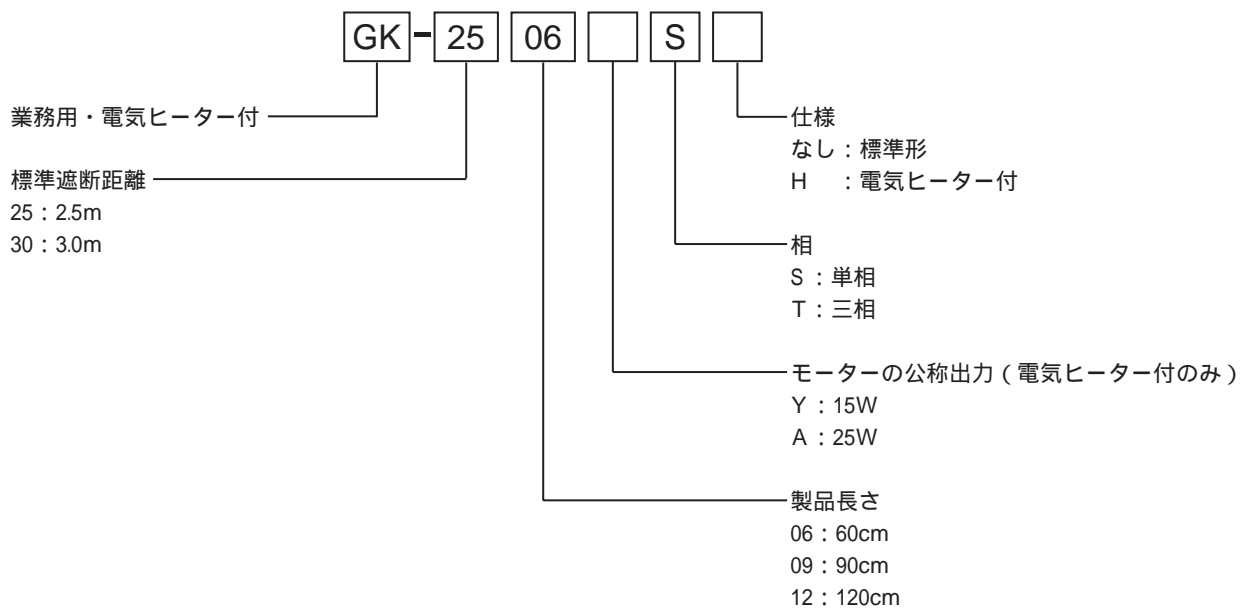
GK - 25 06 S

業務用・電気ヒーター付

標準遮断距離
25：2.5m
30：3.0m

仕様
なし：標準形
H　：電気ヒーター付

相
S：単相
T：三相

モーターの公称出力（電気ヒーター付のみ）
Y：15W
A：25W

製品長さ
06：60cm
09：90cm
12：120cm